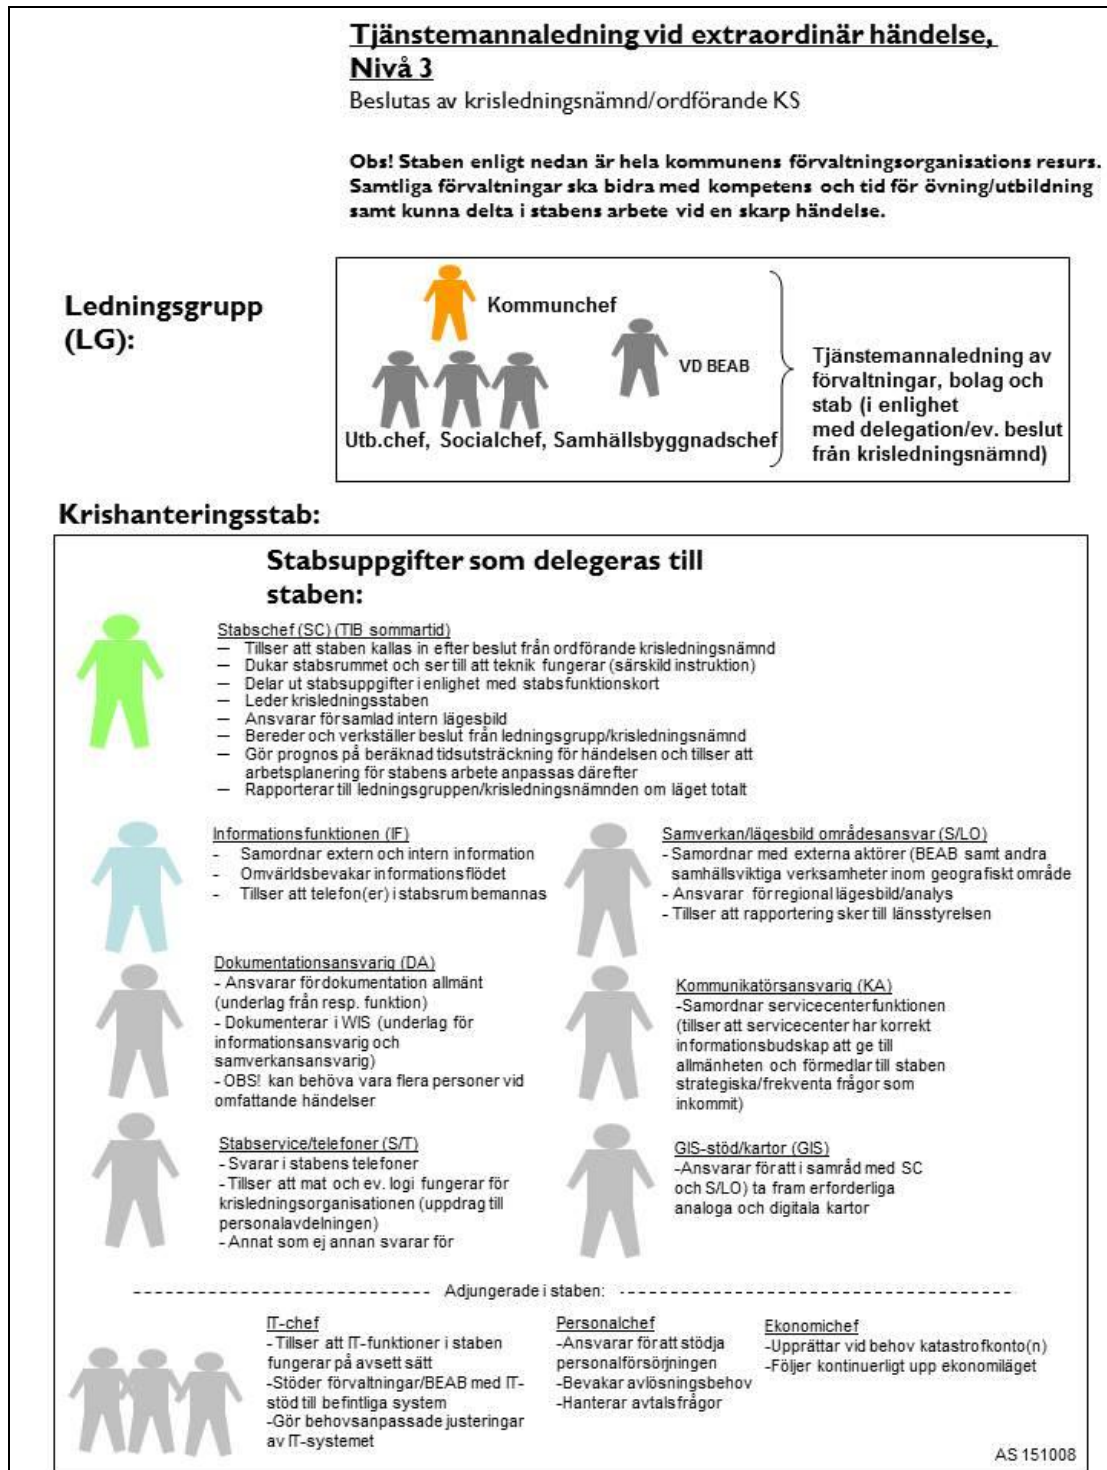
Tjänstemannaledning vid extraordinär händelse, Nivå 3

Beslutas av krisledningsnämnd/ordförande KS

Obs! Staben enligt nedan är hela kommunens förvaltningsorganisations resurs. Samtliga förvaltningar ska bidra med kompetens och tid för övning/utbildning samt kunna delta i stabens arbete vid en skarp händelse.

Ledningsgrupp (LG):

Kommunchef

VD BEAB

Utb.chef, Socialchef, Samhällsbyggnadschef

Tjänstemannaledning av förvaltningar, bolag och stab (i enlighet med delegation/ev. beslut från krisledningsnämnd)

Krishanteringsstab:

Stabsuppgifter som delegeras till staben:

Stabschef (SC) (TIB sommartid)
– Tillser att staben kallas in efter beslut från ordförande krisledningsnämnd
– Dukar stabsrummet och ser till att teknik fungerar (särskild instruktion)
– Delar ut stabsuppgifter i enlighet med stabsfunktionskort
– Leder krisledningsstaben
– Ansvarar för samlad intern lägesbild
– Bereder och verkställer beslut från ledningsgrupp/krisledningsnämnd
– Gör prognos på beräknad tidsutsträckning för händelsen och tillser att arbetsplanering för stabens arbete anpassas därefter
– Rapporterar till ledningsgruppen/krisledningsnämnden om läget totalt

Informationsfunktionen (IF)
- Samordnar extern och intern information
- Omvärldsbevakar informationsflödet
- Tillser att telefon(er) i stabsrum bemannas

Samverkan/lägesbild områdesansvar (S/LO)
-Samordnar med externa aktörer (BEAB samt andra samhällsviktiga verksamheter inom geografiskt område
- Ansvarar för regional lägesbild/analys
- Tillser att rapportering sker till länsstyrelsen

Dokumentationsansvarig (DA)
- Ansvarar för dokumentation allmänt (underlag från resp. funktion)
- Dokumenterar i WIS (underlag för informationsansvarig och samverkansansvarig)
- OBS! kan behöva vara flera personer vid omfattande händelser

Kommunikatörsansvarig (KA)
-Samordnar servicecenterfunktionen (tillser att servicecenter har korrekt informationsbudskap att ge till allmänheten och förmedlar till staben strategiska/frekventa frågor som inkommit)

Stabservice/telefoner (S/T)
- Svarar i stabens telefoner
- Tillser att mat och ev. logi fungerar för krisledningsorganisationen (uppdrag till personalavdelningen)
- Annat som ej annan svarar för

GIS-stöd/kartor (GIS)
-Ansvarar för att i samråd med SC och S/LO) ta fram erforderliga analoga och digitala kartor

Adjungerade i staben:

IT-chef
- Tillser att IT-funktioner i staben fungerar på avsett sätt
-Stöder förvaltningar/BEAB med IT-stöd till befintliga system
-Gör behovsanpassade justeringar av IT-systemet

Personalchef
-Ansvarar för att stödja personalförsörjningen
-Bevakar avlösningsbehov
-Hanterar avtalsfrågor

Ekonomichef
-Upprättar vid behov katastrofkonto(n)
-Följer kontinuerligt upp ekonomiläget

AS 151008